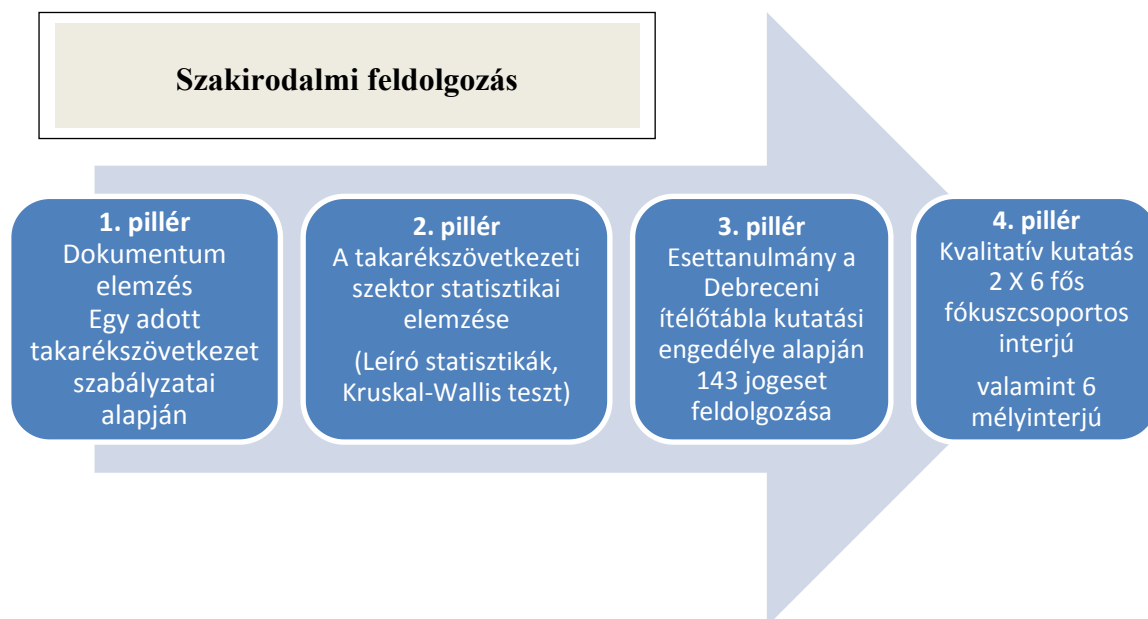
Szakirodalmi feldolgozás

1. pillér
Dokumentum elemzés
Egy adott takarékszövetkezet szabályzatai alapján

2. pillér
A takarékszövetkezeti szektor statisztikai elemzése
(Leíró statisztikák, Kruskal-Wallis teszt)

3. pillér
Esettanulmány a Debreceni ítélőtábla kutatási engedélye alapján 143 jogeset feldolgozása

4. pillér
Kvalitatív kutatás
2 X 6 fős fókuszcsoportos interjú
valamint 6 mélyinterjú